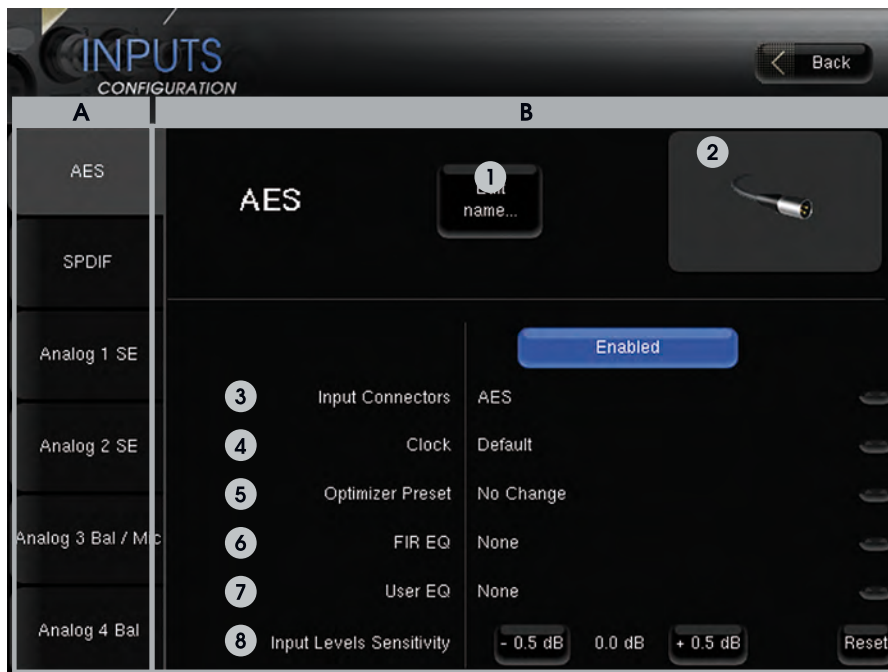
INPUTS
CONFIGURATION

Back

A

B

AES

SPDIF

Analog 1 SE

Analog 2 SE

Analog 3 Bal / Mic

Analog 4 Bal

AES

1

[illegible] name...

2

Enabled

3 Input Connectors AES

4 Clock Default

5 Optimizer Preset No Change

6 FIR EQ None

7 User EQ None

8 Input Levels Sensitivity - 0.5 dB 0.0 dB + 0.5 dB Reset